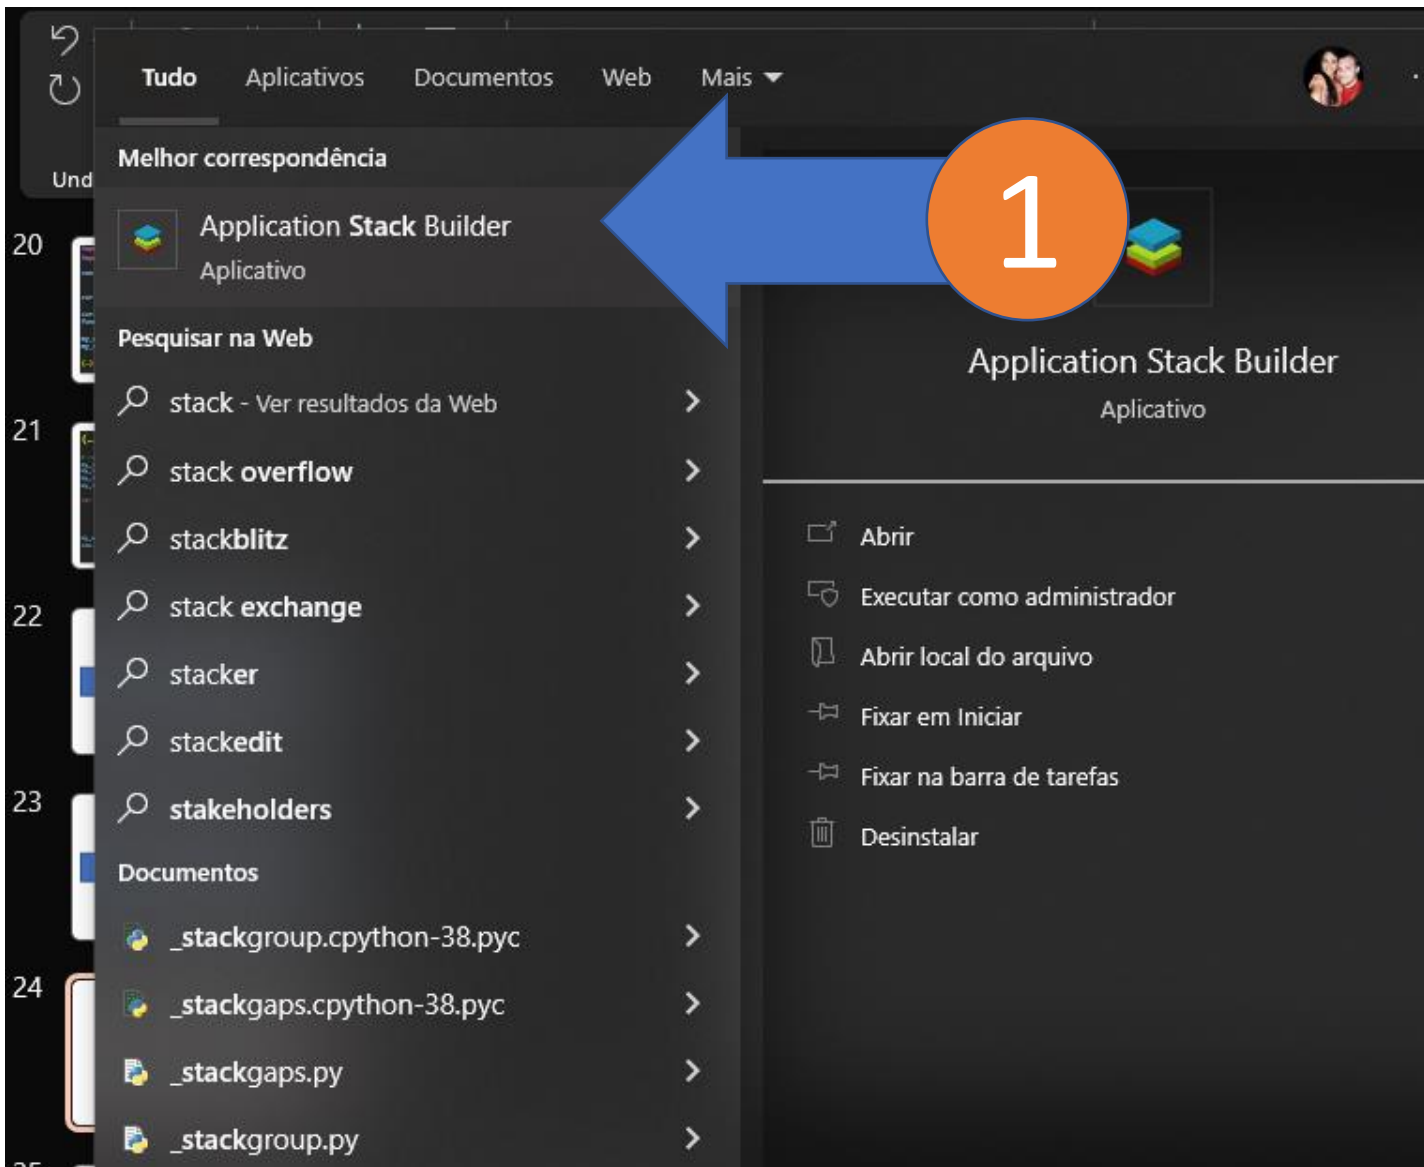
Und

20

21

22

23

24

Tudo Aplicativos Documentos Web Mais

Melhor correspondência

Application Stack Builder
Aplicativo

Pesquisar na Web

stack - Ver resultados da Web

stack overflow

stackblitz

stack exchange

stacker

stackedit

stakeholders

Documentos

_stackgroup.cpython-38.pyc

_stackgaps.cpython-38.pyc

_stackgaps.py

_stackgroup.py

1

Application Stack Builder
Aplicativo

Abrir

Executar como administrador

Abrir local do arquivo

Fixar em Iniciar

Fixar na barra de tarefas

Desinstalar